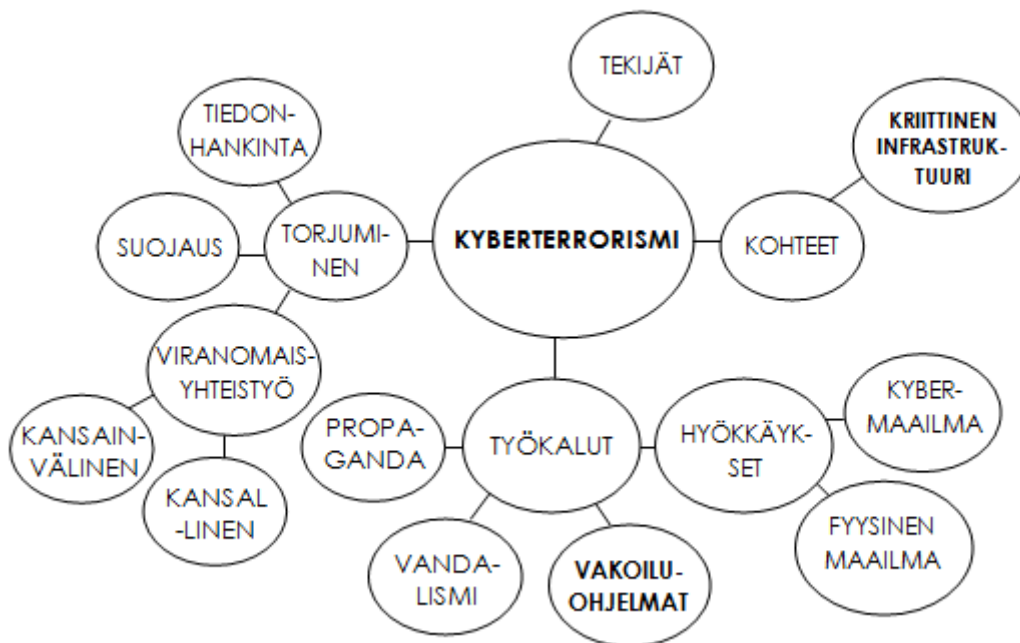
TEKIJÄT

TIEDON-HANKINTA

KRIITTINEN INFRASTRUK-TUURI

SUOJAUS

TORJUMI-NEN

KYBERTERRORISMI

KOHTEET

VIRANOMAIS-YHTEISTYÖ

KANSAIN-VÄLINEN

KANSAL-LINEN

PROPA-GANDA

TYÖKALUT

HYÖKKÄYK-SET

KYBER-MAAILMA

FYYSINEN MAAILMA

VANDA-LISMI

VAKOILU-OHJELMAT